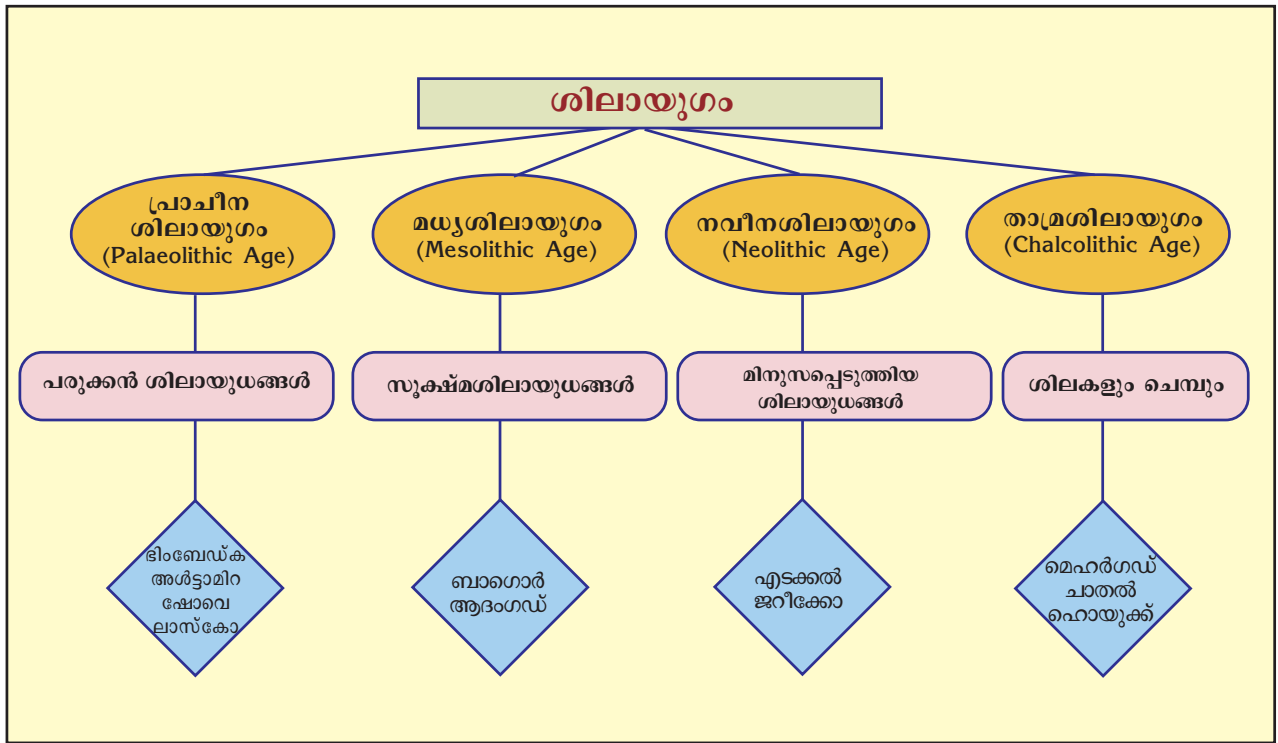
ശിലായുഗം

പ്രാചീന ശിലായുഗം (Palaeolithic Age)

മധ്യശിലായുഗം (Mesolithic Age)

നവീനശിലായുഗം (Neolithic Age)

താമ്രശിലായുഗം (Chalcolithic Age)

പരുക്കൻ ശിലായുധങ്ങൾ

സൂക്ഷ്മശിലായുധങ്ങൾ

മിനുസപ്പെടുത്തിയ ശിലായുധങ്ങൾ

ശിലകളും ചെമ്പും

ഭിംബേഡ്ക
അൾട്ടാമിറ
ഷോവെ
ലാസ്കോ

ബാഗൊർ
ആദംഗഡ്

എടക്കൽ
ജറീക്കോ

മെഹർഗഡ്
ചാതൽ
ഹൊയുക്ക്